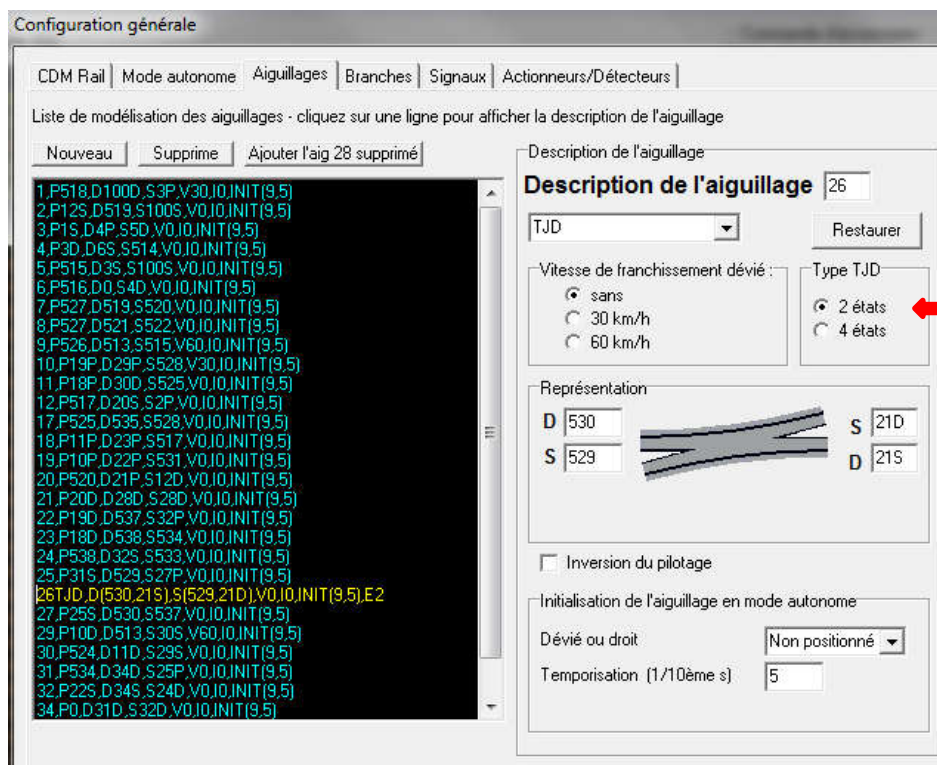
Configuration générale

CDM Rail | Mode autonome | Aiguillages | Branches | Signaux | Actionneurs/Détecteurs

Liste de modélisation des aiguillages - cliquez sur une ligne pour afficher la description de l'aiguillage

Nouveau | Supprime | Ajouter l'aig 28 supprimé

1,P518,D100D,S3P,V30,I0,INIT(9,5)
2,P12S,D519,S100S,V0,I0,INIT(9,5)
3,P1S,D4P,S5D,V0,I0,INIT(9,5)
4,P3D,D6S,S514,V0,I0,INIT(9,5)
5,P515,D3S,S100S,V0,I0,INIT(9,5)
6,P516,D0,S4D,V0,I0,INIT(9,5)
7,P527,D519,S520,V0,I0,INIT(9,5)
8,P527,D521,S522,V0,I0,INIT(9,5)
9,P526,D513,S515,V60,I0,INIT(9,5)
10,P19P,D29P,S528,V30,I0,INIT(9,5)
11,P18P,D30D,S525,V0,I0,INIT(9,5)
12,P517,D20S,S2P,V0,I0,INIT(9,5)
17,P525,D535,S528,V0,I0,INIT(9,5)
18,P11P,D23P,S517,V0,I0,INIT(9,5)
19,P10P,D22P,S531,V0,I0,INIT(9,5)
20,P520,D21P,S12D,V0,I0,INIT(9,5)
21,P20D,D28D,S28D,V0,I0,INIT(9,5)
22,P19D,D537,S32P,V0,I0,INIT(9,5)
23,P18D,D538,S534,V0,I0,INIT(9,5)
24,P538,D32S,S533,V0,I0,INIT(9,5)
25,P31S,D529,S27P,V0,I0,INIT(9,5)
26TJD,D(530,21S),S(529,21D),V0,I0,INIT(9,5),E2
27,P25S,D530,S537,V0,I0,INIT(9,5)
29,P10D,D513,S30S,V60,I0,INIT(9,5)
30,P524,D11D,S29S,V0,I0,INIT(9,5)
31,P534,D34D,S25P,V0,I0,INIT(9,5)
32,P22S,D34S,S24D,V0,I0,INIT(9,5)
34,P0,D31D,S32D,V0,I0,INIT(9,5)

Description de l'aiguillage
Description de l'aiguillage 26
TJD
Restaurer
Vitesse de franchissement dévié :
sans
30 km/h
60 km/h
Type TJD
2 états
4 états
Représentation
D 530
S 529
S 21D
D 21S
Inversion du pilotage
Initialisation de l'aiguillage en mode autonome
Dévié ou droit Non positionné
Temporisation (1/10ème s) 5